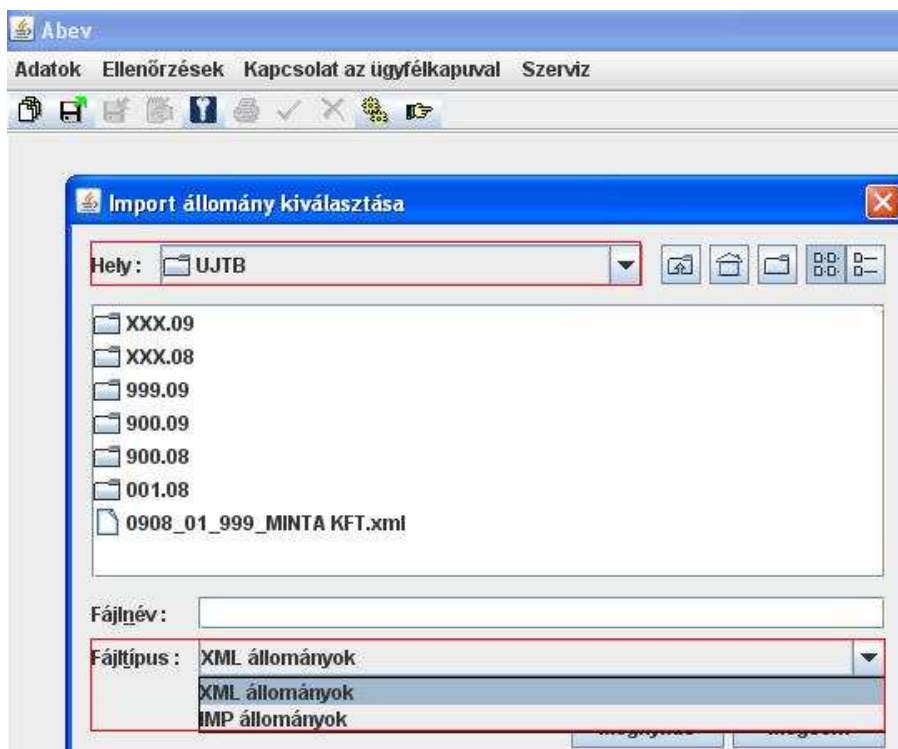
Abev

Adatok Ellenőrzések Kapcsolat az ügyfélkapuval Szerviz

Import állomány kiválasztása

Hely: UJTB

XXX.09
XXX.08
999.09
900.09
900.08
001.08
0908_01_999_MINTA KFT.xml

Fájlnév:

Fájltípus: XML állományok

XML állományok
IMP állományok

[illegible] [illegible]